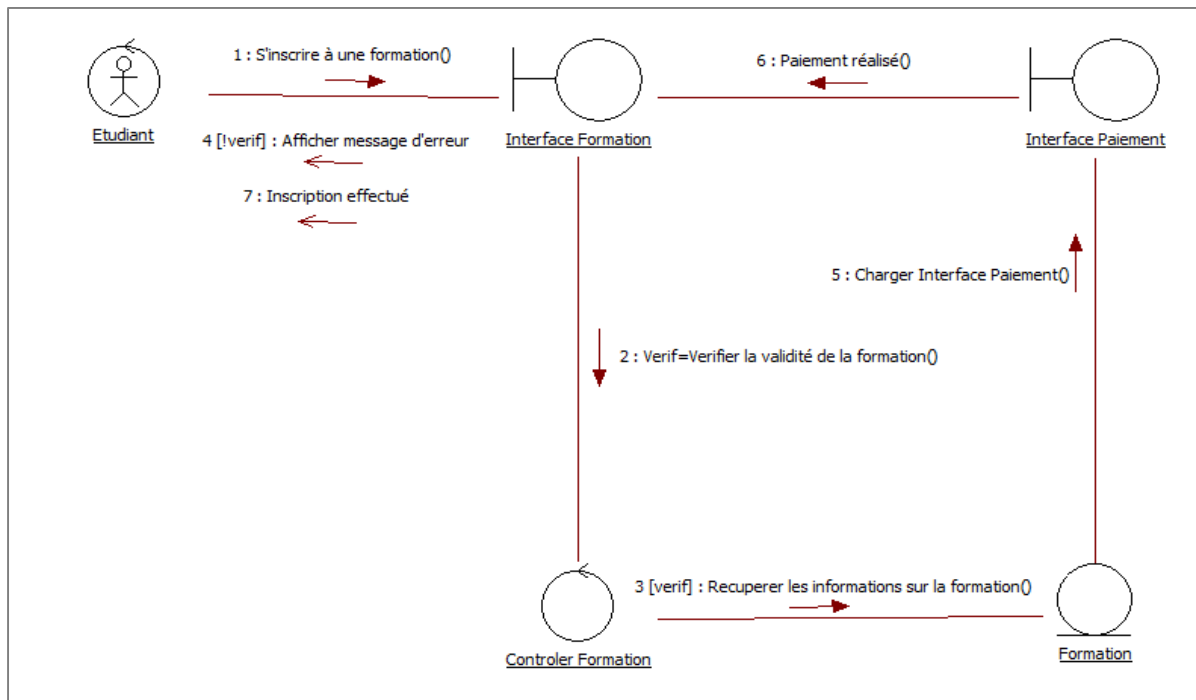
1 : S'inscrire à une formation()

6 : Paiement réalisé()

Etudiant

4 [!verif] : Afficher message d'erreur

Interface Formation

Interface Paiement

7 : Inscription effectué

5 : Charger Interface Paiement()

2 : Verif=Verifier la validité de la formation()

3 [verif] : Recuperer les informations sur la formation()

Controler Formation

Formation